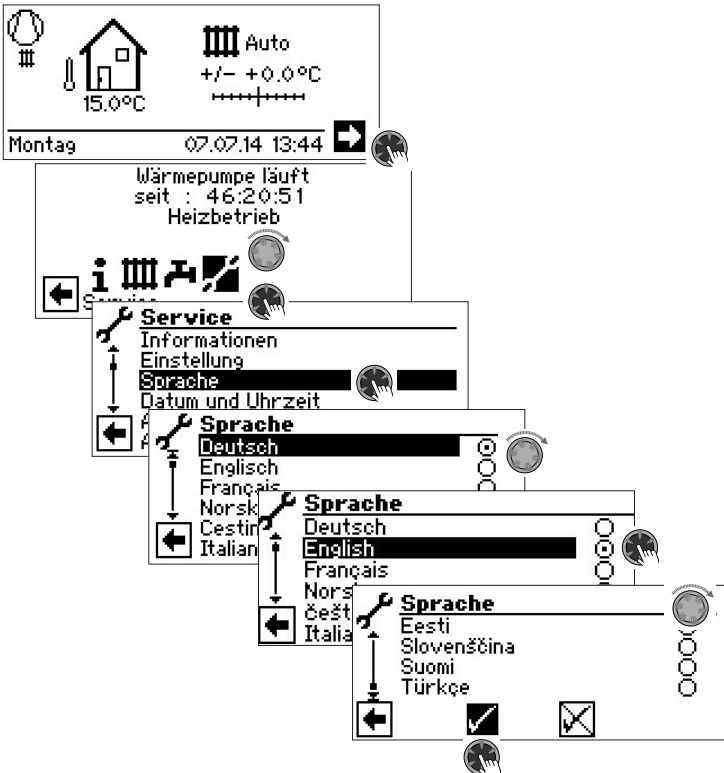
Auto
+/- +0.0°C
15.0°C
Montag 07.07.14 13:44

Wärmepumpe läuft
seit : 46:20:51
Heizbetrieb
Service

Service
Informationen
Einstellung
Sprache
Datum und Uhrzeit
A
A

Sprache
Deutsch
Englisch
Français
Norsk
Cestin
Italian

Sprache
Deutsch
English
Français
Nors
češt
Italia

Sprache
Eesti
Slovenščina
Suomi
Türkçe